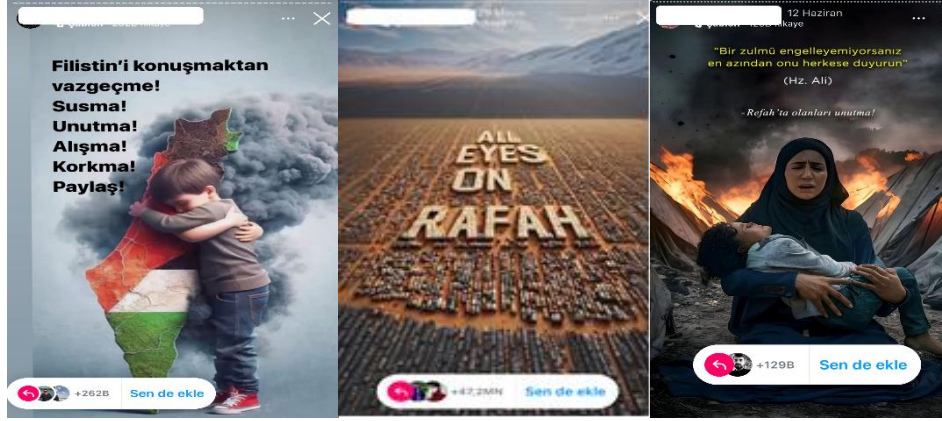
Filistin'i konuşmaktan vazgeçme!
Susma!
Unutma!
Alışma!
Korkma!
Paylaş!

+262B
Sen de ekle

ALL EYES ON RAFAH

+47,2MN
Sen de ekle

12 Haziran
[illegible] Hikaye

"Bir zulmü engelleyemiyorsanız en azından onu herkese duyurun"
(Hz. Ali)

-Refah'ta olanları unutma!

+129B
Sen de ekle